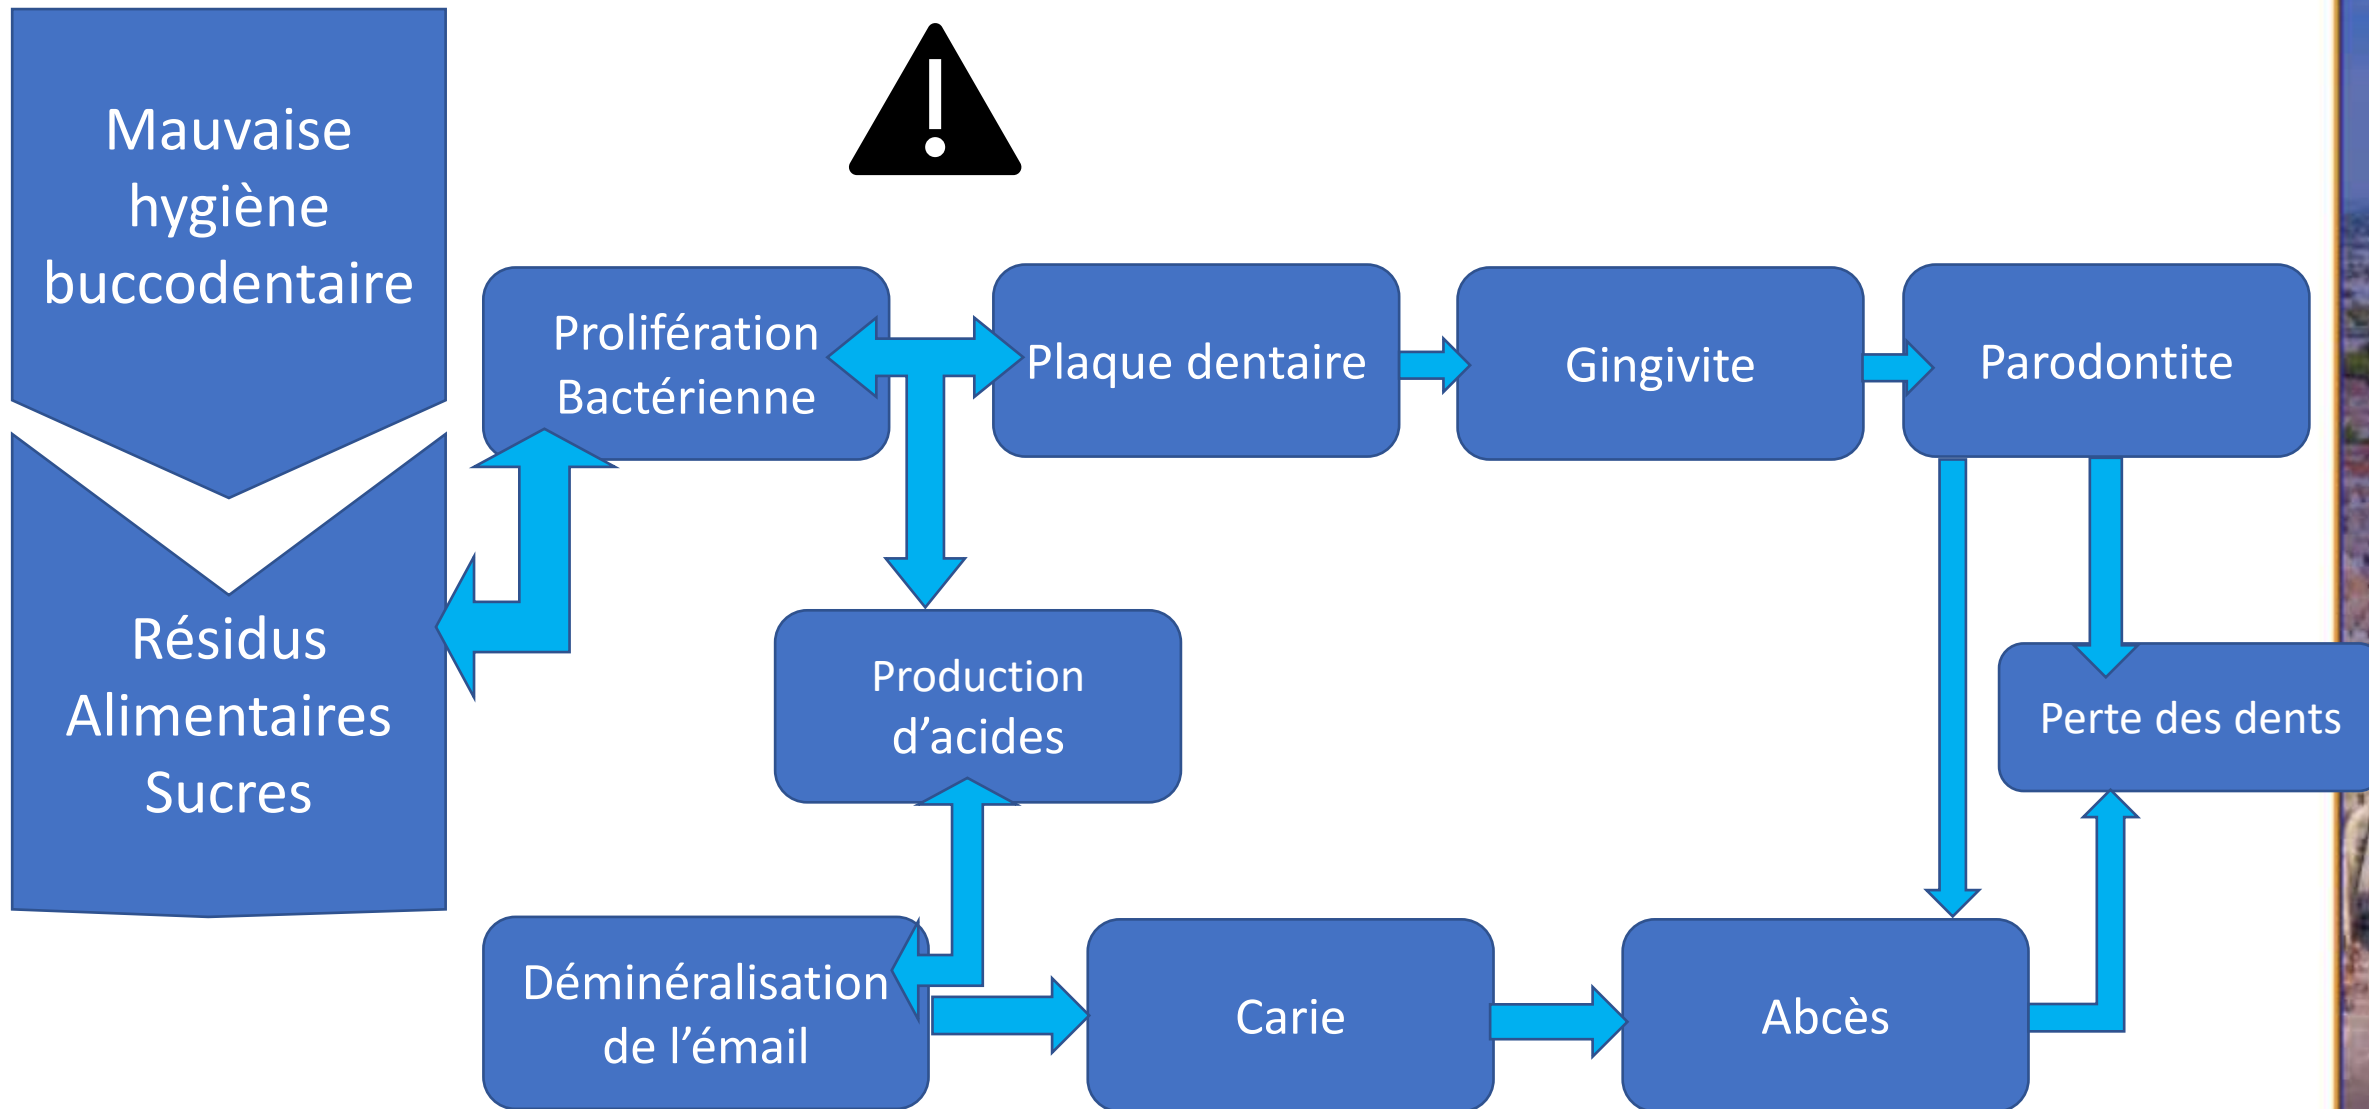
Mauvaise hygiène buccodentaire

Résidus Alimentaires Sucres

Prolifération Bactérienne

Plaque dentaire

Gingivite

Parodontite

Production d’acides

Perte des dents

Déminéralisation de l’émail

Carie

Abcès